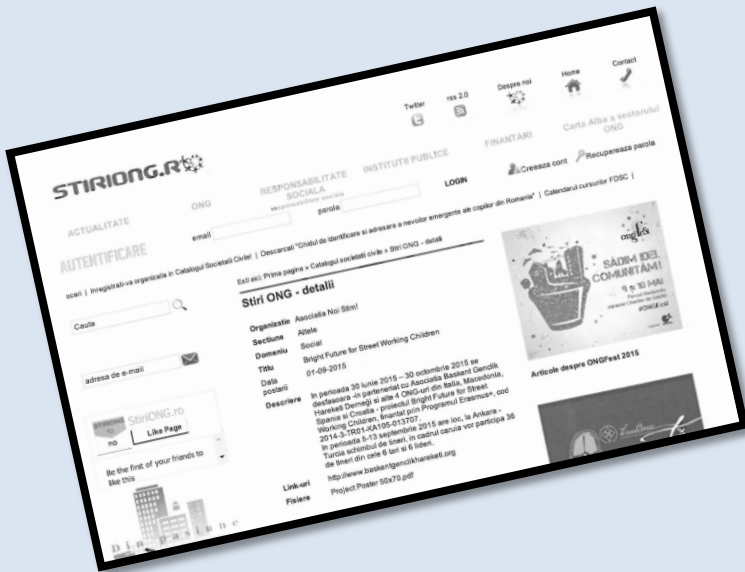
Twitter rss 2.0 Despre noi Home Contact

STIRIONG.RO

ACTUALITATE ONG RESPONSABILITATE SOCIALA INSTITUTII PUBLICE FINANTARI Carte Alba a sectorului ONG

AUTENTIFICARE email parola LOGIN Creeaza cont Recupereaza parola

ocari | Inregistrati-va organizatia in Catalogul Societatii Civile! | Descarcati "Ghidul de identificare si adresare a nevoilor emergente ale copiilor din Romania" | Calendarul cursurilor FDSC |

Esti aici: Prima pagina » Catalogul societatii civile » Stiri ONG - detalii

Stiri ONG - detalii

Cauta

| Organizatie | Asociatia Noi Stim! |
|---|---|
| Sectiune | Altele |
| Domeniu | Social |
| Titlu | Bright Future for Street Working Children |
| Data postarii | 01-09-2015 |
| Descriere | In perioada 30 iunie 2015 – 30 octombrie 2015 se desfasoara -in parteneriat cu Asociatia Baskent Genclik Hareketi Dernegi si alte 4 ONG-uri din Italia, Macedonia, Spania si Croatia - proiectul Bright Future for Street Working Children, finantat prin Programul Erasmus+, cod 2014-3-TR01-KA105-013707. In perioada 5-13 septembrie 2015 are loc, la Ankara - Turcia schimbul de tineri, in cadrul caruia vor participa 36 de tineri din cele 6 tari si 6 lideri. |
| Link-uri | http://www.baskentgenclikhareketi.org |
| Fisiere | Project Poster 50x70.pdf |

adresa de e-mail

StiriONG.ro
Like Page

Be the first of your friends to like this

ongfest
SADIM IDEI COMUNITAM!
9 si 10 MAI
#ONGFest

Articole despre ONGFest 2015